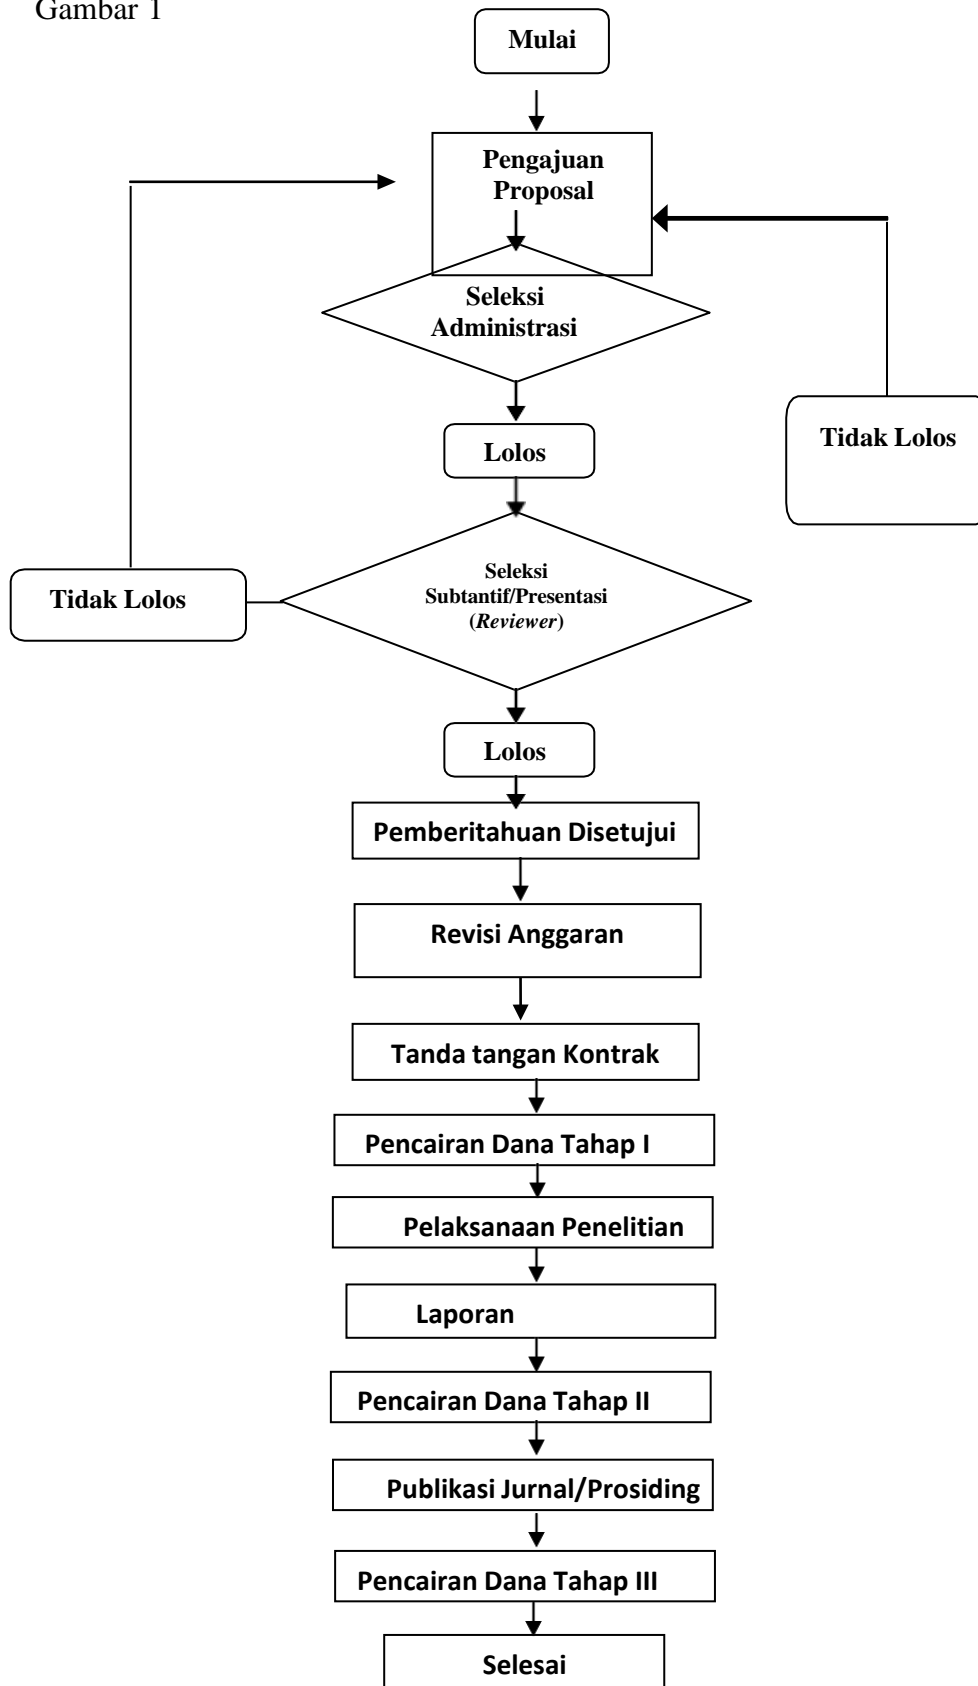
Gambar 1

Mulai

Pengajuan Proposal

Seleksi Administrasi

Lolos

Tidak Lolos

Tidak Lolos

Seleksi Subtantif/Presentasi (*Reviewer*)

Lolos

Pemberitahuan Disetujui

Revisi Anggaran

Tanda tangan Kontrak

Pencairan Dana Tahap I

Pelaksanaan Penelitian

Laporan

Pencairan Dana Tahap II

Publikasi Jurnal/Prosiding

Pencairan Dana Tahap III

Selesai